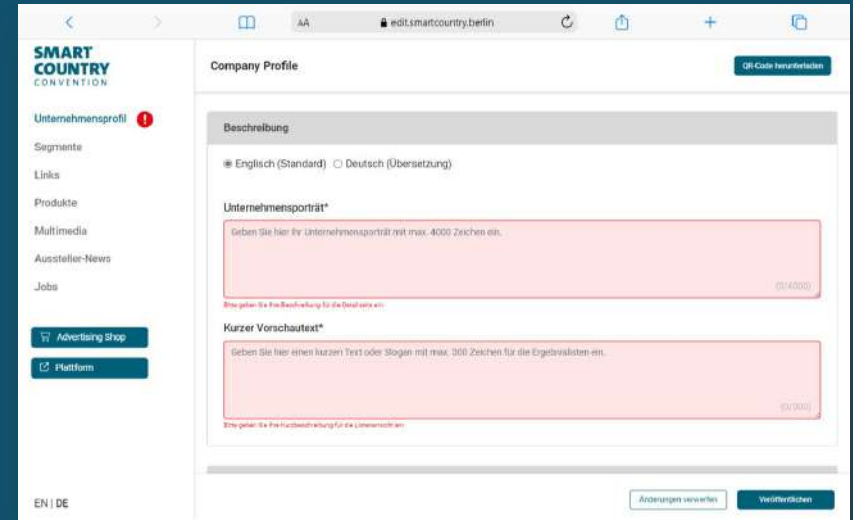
AA edit.smartcountry.berlin

SMART COUNTRY CONVENTION

Company Profile

QR-Code herunterladen

Unternehmensprofil

Segmente

Links

Produkte

Multimedia

Aussteller-News

Jobs

Advertising Shop

Plattform

Beschreibung

Englisch (Standard) Deutsch (Übersetzung)

Unternehmensporträt*

Geben Sie hier Ihr Unternehmensporträt mit max. 4000 Zeichen ein.

(0/4000)

Bitte geben Sie Ihre Beschreibung für die Detailseite ein

Kurzer Vorschautext*

Geben Sie hier einen kurzen Text oder Slogan mit max. 300 Zeichen für die Ergebnislisten ein.

(0/300)

Bitte geben Sie Ihre Kurzbeschreibung für die Listenansicht ein

EN | DE

Änderungen verwerfen

Veröffentlichen